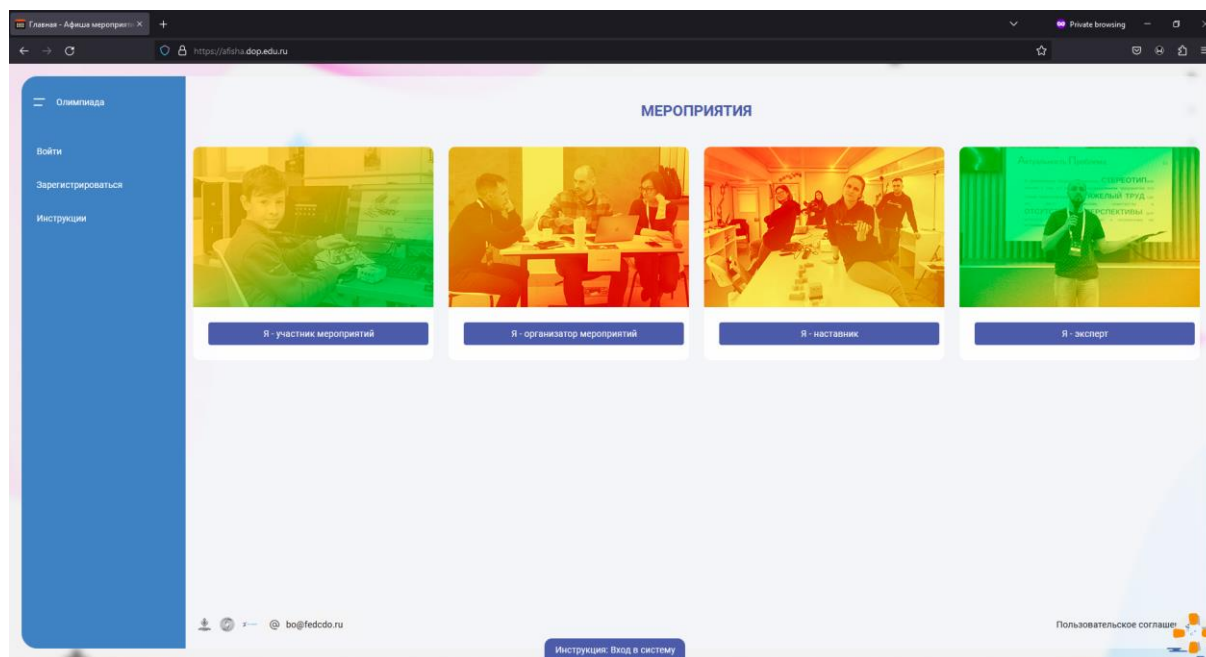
Главная - Афиша мероприят
Private browsing
https://afisha.dop.edu.ru

Олимпиада

Войти

Зарегистрироваться

Инструкции

МЕРОПРИЯТИЯ

Я - участник мероприятий

Я - организатор мероприятий

Я - наставник

Я - эксперт

@ bo@fedcdo.ru

Пользовательское соглаше

Инструкция: Вход в систему